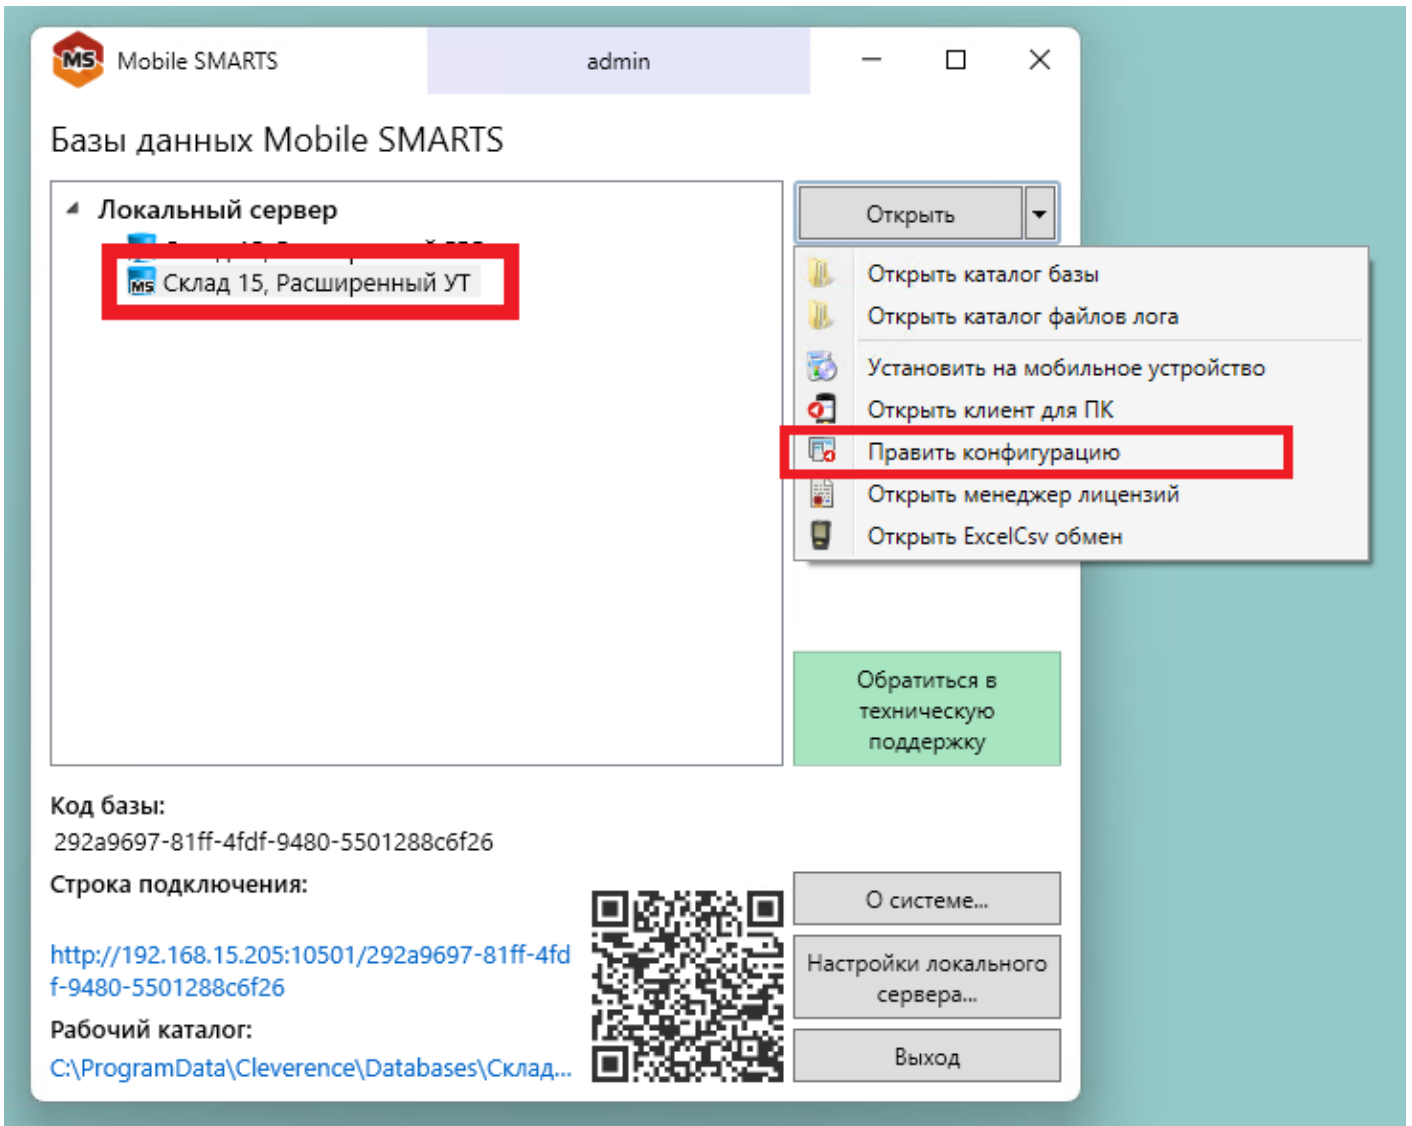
MS Mobile SMARTS

admin

Базы данных Mobile SMARTS

Локальный сервер

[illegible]

Склад 15, Расширенный УТ

Открыть

Открыть каталог базы

Открыть каталог файлов лога

Установить на мобильное устройство

Открыть клиент для ПК

Править конфигурацию

Открыть менеджер лицензий

Открыть ExcelCsv обмен

Обратиться в техническую поддержку

Код базы:

292a9697-81ff-4fdf-9480-5501288c6f26

Строка подключения:

http://192.168.15.205:10501/292a9697-81ff-4fdf-9480-5501288c6f26

Рабочий каталог:

C:\ProgramData\Cleverence\Databases\Склад...

О системе...

Настройки локального сервера...

Выход